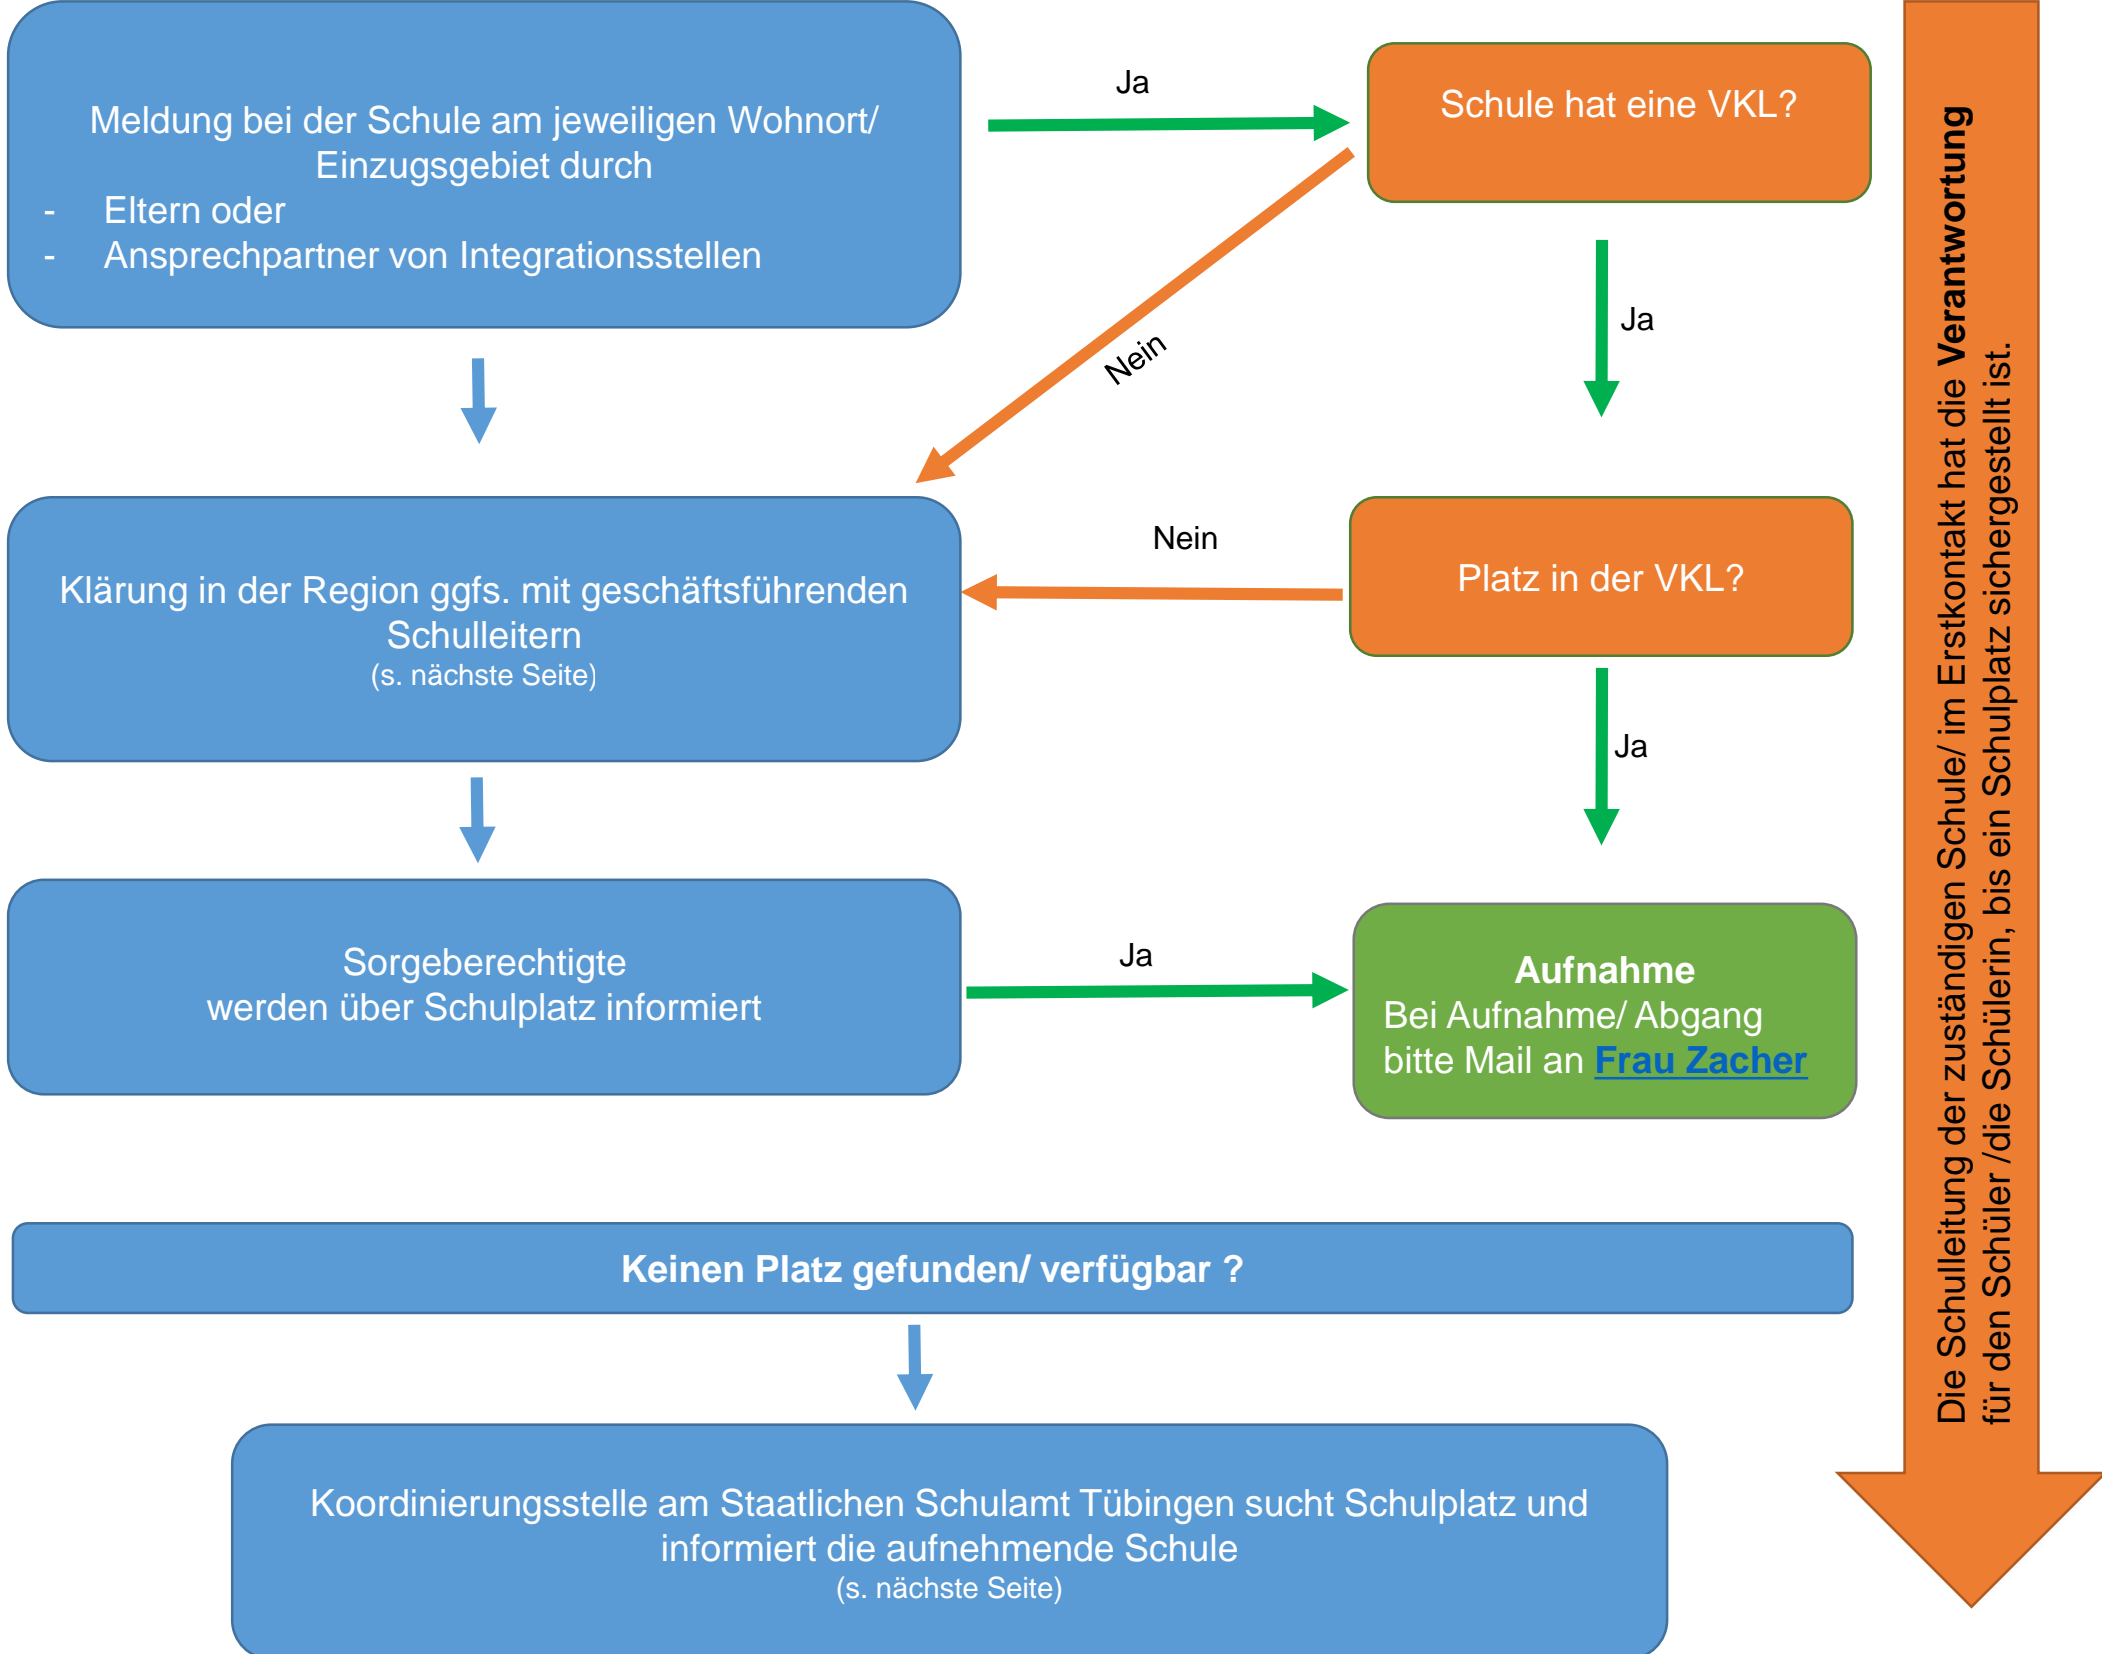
Meldung bei der Schule am jeweiligen Wohnort/ Einzugsgebiet durch
- Eltern oder
- Ansprechpartner von Integrationsstellen

Ja

Schule hat eine VKL?

Nein

Ja

Klärung in der Region ggfs. mit geschäftsführenden Schulleitern
(s. nächste Seite)

Nein

Platz in der VKL?

Ja

Sorgeberechtigte
werden über Schulplatz informiert

Ja

Aufnahme
Bei Aufnahme/ Abgang bitte Mail an Frau Zacher

Keinen Platz gefunden/ verfügbar ?

Koordinierungsstelle am Staatlichen Schulamt Tübingen sucht Schulplatz und informiert die aufnehmende Schule
(s. nächste Seite)

Die Schulleitung der zuständigen Schule/ im Erstkontakt hat die Verantwortung für den Schüler /die Schülerin, bis ein Schulplatz sichergestellt ist.